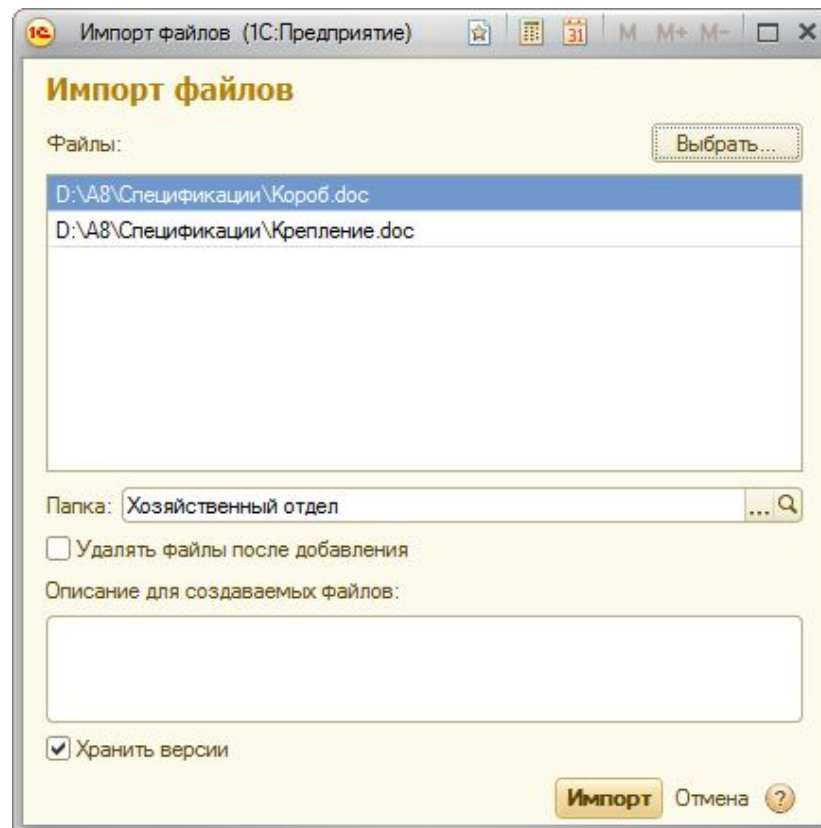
Импорт файлов (1С:Предприятие)

M M+ M-

Импорт файлов

Файлы:

Выбрать...

D:\A8\Спецификации\Короб.doc

D:\A8\Спецификации\Крепление.doc

Папка: Хозяйственный отдел

Удалять файлы после добавления

Описание для создаваемых файлов:

Хранить версии

Импорт Отмена ?